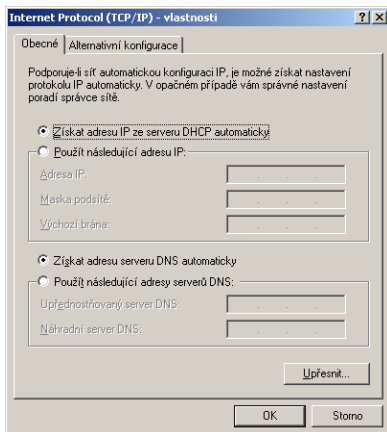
Internet Protocol (TCP/IP) - vlastnosti

?

X

Obecné

Alternativní konfigurace

Podporuje-li síť automatickou konfiguraci IP, je možné získat nastavení protokolu IP automaticky. V opačném případě vám správné nastavení poradí správce sítě.

Získat adresu IP ze serveru DHCP automaticky

Použít následující adresu IP:

Adresa IP:

Maska podsítě:

Výchozí brána:

Získat adresu serveru DNS automaticky

Použít následující adresy serverů DNS:

Upřednostňovaný server DNS:

Náhradní server DNS:

Upřesnit...

OK

Storno